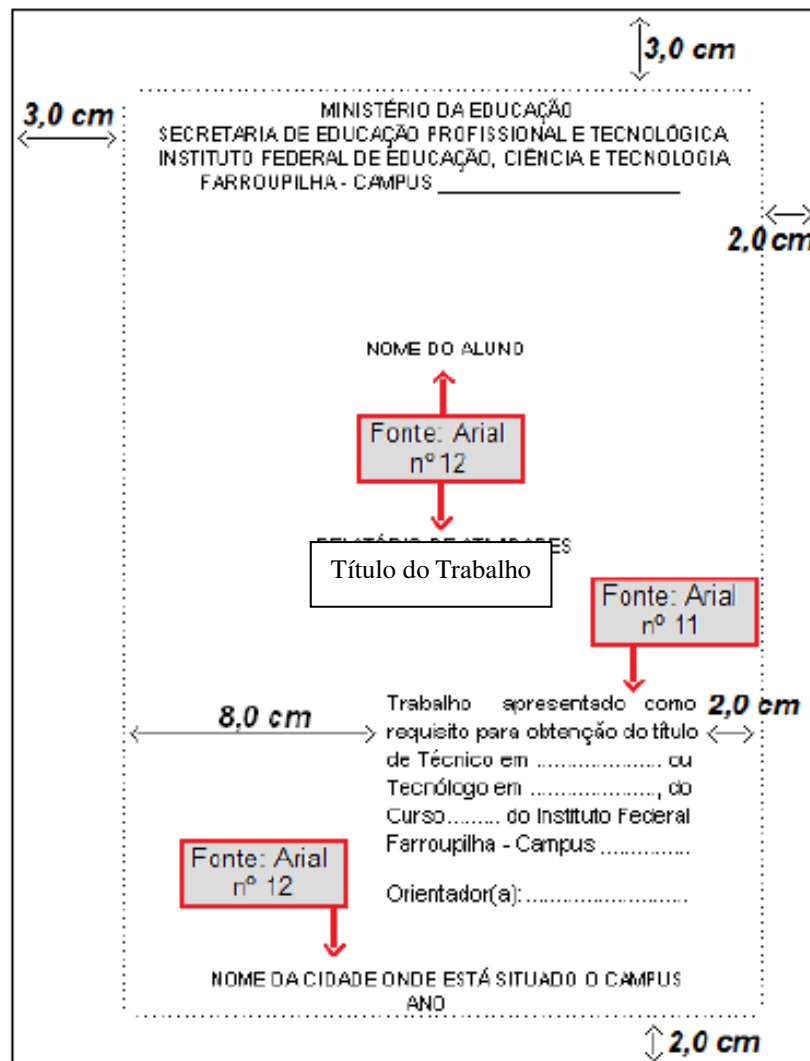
3,0 cm

3,0 cm

MINISTÉRIO DA EDUCAÇÃO
SECRETARIA DE EDUCAÇÃO PROFISSIONAL E TECNOLÓGICA
INSTITUTO FEDERAL DE EDUCAÇÃO, CIÊNCIA E TECNOLOGIA
FARROUPILHA - CAMPUS ____________________

2,0 cm

NOME DO ALUNO

Fonte: Arial nº 12

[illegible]

Título do Trabalho

Fonte: Arial nº 11

8,0 cm

Trabalho apresentado como requisito para obtenção do título de Técnico em .................... ou Tecnólogo em ...................., do Curso......... do Instituto Federal Farroupilha - Campus ..............

2,0 cm

Orientador(a): ...........................

Fonte: Arial nº 12

NOME DA CIDADE ONDE ESTÁ SITUADO O CAMPUS
ANO

2,0 cm